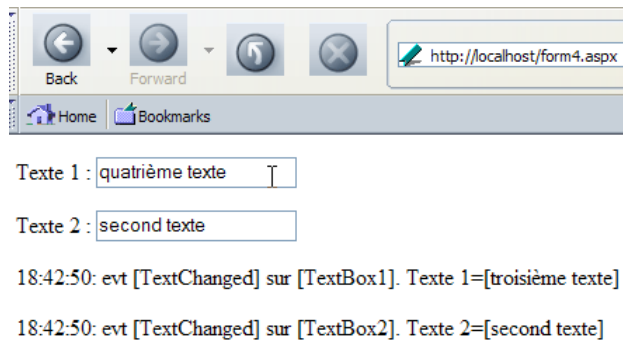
Back
Forward
http://localhost/form4.aspx
Home
Bookmarks

Texte 1 : quatrième texte

Texte 2 : second texte

18:42:50: evt [TextChanged] sur [TextBox1]. Texte 1=[troisième texte]

18:42:50: evt [TextChanged] sur [TextBox2]. Texte 2=[second texte]